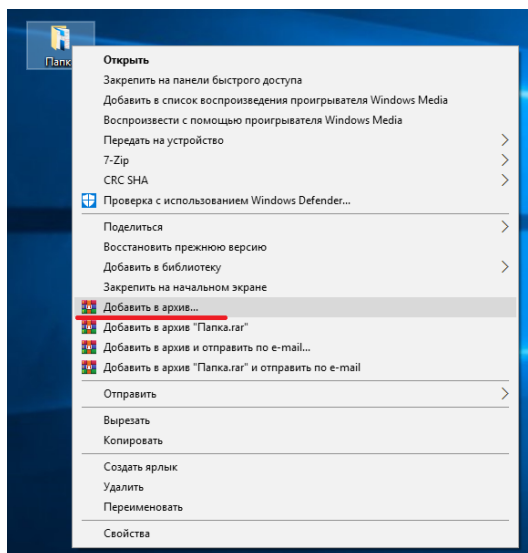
Папк

Открыть
Закрепить на панели быстрого доступа
Добавить в список воспроизведения проигрывателя Windows Media
Воспроизвести с помощью проигрывателя Windows Media
Передать на устройство
7-Zip
CRC SHA
Проверка с использованием Windows Defender...

Поделиться
Восстановить прежнюю версию
Добавить в библиотеку
Закрепить на начальном экране
Добавить в архив...
Добавить в архив "Папка.rar"
Добавить в архив и отправить по e-mail...
Добавить в архив "Папка.rar" и отправить по e-mail

Отправить

Вырезать
Копировать

Создать ярлык
Удалить
Переименовать

Свойства